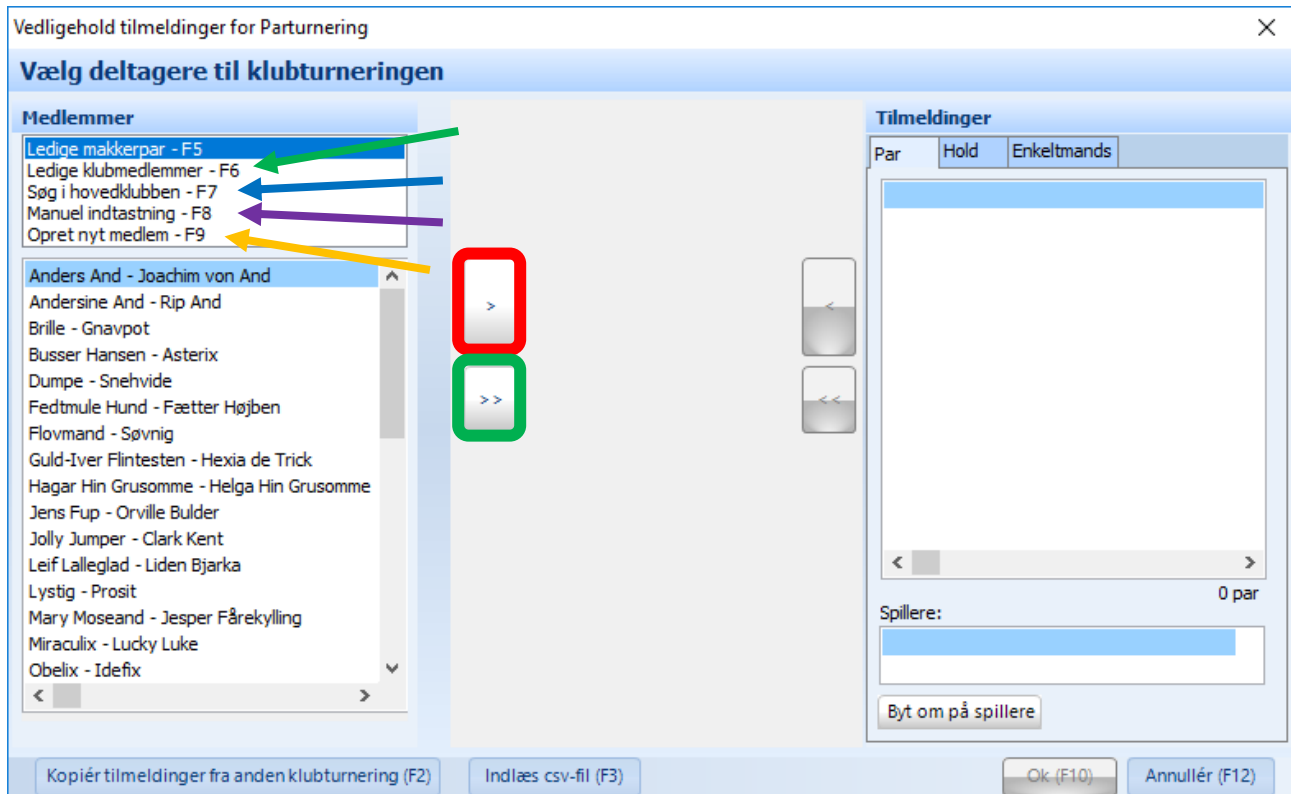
Vedligehold tilmeldinger for Parturnering

Vælg deltagere til klubturneringen

Medlemmer

Ledige makkerpar - F5
Ledige klubmedlemmer - F6
Søg i hovedklubben - F7
Manuel indtastning - F8
Opret nyt medlem - F9

Anders And - Joachim von And
Andersine And - Rip And
Brille - Gnavpot
Busser Hansen - Asterix
Dumpe - Snehvide
Fedtmule Hund - Fætter Højben
Flovmand - Søvnig
Guld-Iver Flintesten - Hexia de Trick
Hagar Hin Grusomme - Helga Hin Grusomme
Jens Fup - Orville Bulder
Jolly Jumper - Clark Kent
Leif Lalleglad - Liden Bjarka
Lystig - Prosit
Mary Moseand - Jesper Fårekylling
Miraculix - Lucky Luke
Obelix - Idefix

>
>>
<
<<

Tilmeldinger

Par | Hold | Enkeltmands

0 par

Spillere:

Byt om på spillere

Kopiér tilmeldinger fra anden klubturnering (F2)

Indlæs csv-fil (F3)

Ok (F10)

Annullér (F12)